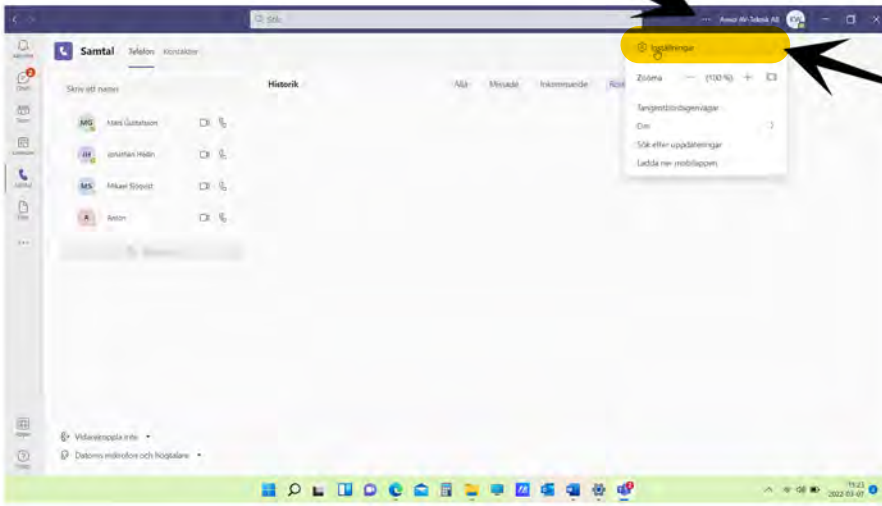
Sök
··· Avesa AV-Teknik AB

Samtal Telefon Kontakter

Skriv ett namn

MG Mats Gustafsson
JH Jonathan Hedin
MS Mikael Sjöqvist
A Anton

Historik
Alla Missade Inkommande

Inställningar
Zooma — (100 %) +
Tangentbordsgenvägar
Om
Sök efter uppdateringar
Ladda ner mobilappen

Vidarekoppla inte
Datorns mikrofon och högtalare

11:23
2022-03-07